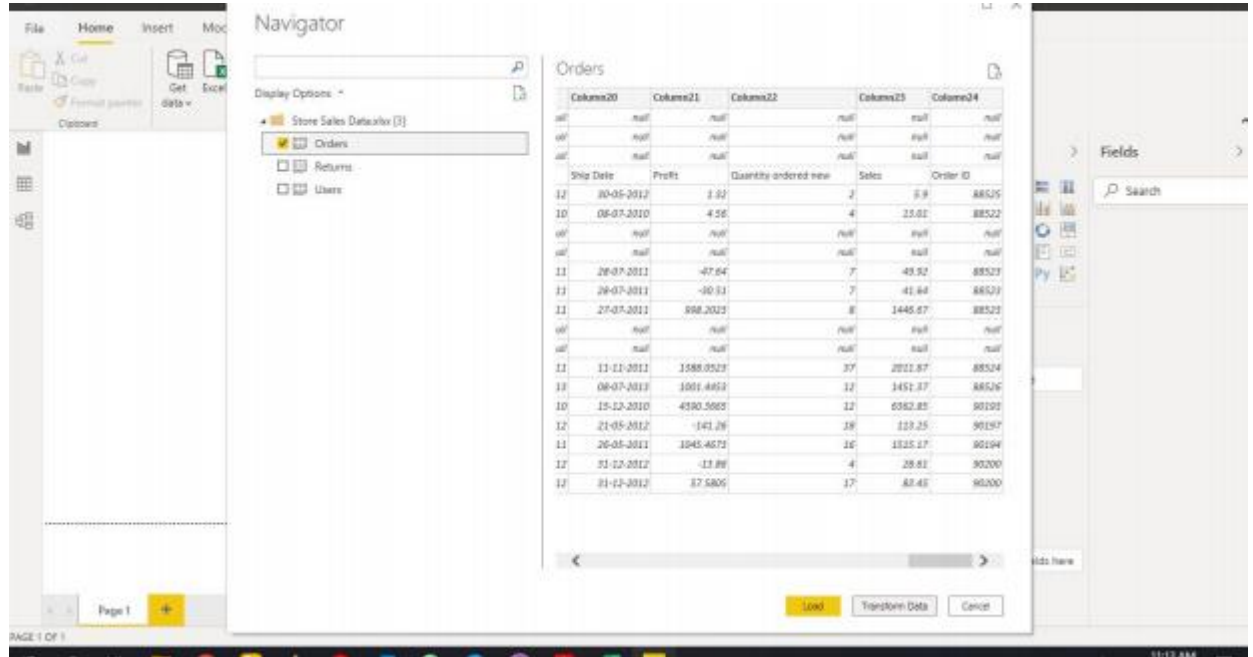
File Home Insert Mod

Cut
Copy
Paste Format painter
Clipboard

Get data Excel

Navigator

Display Options

Store Sales Data.xlsx [3]
Orders
Returns
Users

Orders

| | Column20 | Column21 | Column22 | Column23 | Column24 |
|---|---|---|---|---|---|
| ull | null | null | null | null | null |
| ull | null | null | null | null | null |
| ull | null | null | null | null | null |
| | Ship Date | Profit | Quantity ordered new | Sales | Order ID |
| 12 | 30-05-2012 | 1.32 | 2 | 5.9 | 88525 |
| 10 | 08-07-2010 | 4.56 | 4 | 13.01 | 88522 |
| ull | null | null | null | null | null |
| ull | null | null | null | null | null |
| 11 | 28-07-2011 | -47.64 | 7 | 49.92 | 88523 |
| 11 | 28-07-2011 | -30.51 | 7 | 41.64 | 88523 |
| 11 | 27-07-2011 | 998.2023 | 8 | 1446.67 | 88523 |
| ull | null | null | null | null | null |
| ull | null | null | null | null | null |
| 11 | 11-11-2011 | 1388.0523 | 37 | 2011.67 | 88524 |
| 13 | 08-07-2013 | 1001.4453 | 12 | 1451.37 | 88526 |
| 10 | 15-12-2010 | 4590.5665 | 12 | 6582.85 | 90193 |
| 12 | 21-05-2012 | -141.26 | 18 | 113.25 | 90197 |
| 11 | 26-05-2011 | 1045.4673 | 16 | 1515.17 | 90194 |
| 12 | 31-12-2012 | -13.86 | 4 | 28.61 | 90200 |
| 12 | 31-12-2012 | 57.5805 | 17 | 83.45 | 90200 |

Load Transform Data Cancel

Fields
Search

ields here

Page 1

PAGE 1 OF 1

11:12 AM